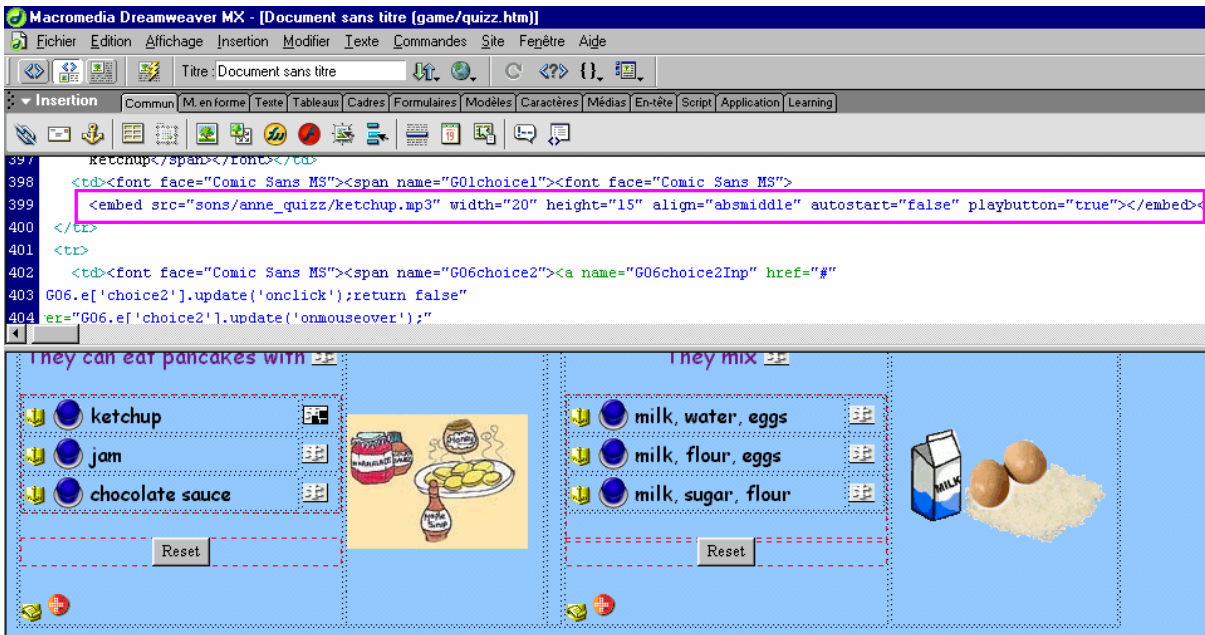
Macromedia Dreamweaver MX - [Document sans titre (game/quizz.htm)]

Fichier Edition Affichage Insertion Modifier Texte Commandes Site Fenêtre Aide

Titre : Document sans titre

Insertion Commun M. en forme Texte Tableaux Cadres Formulaires Modèles Caractères Médias En-tête Script Application Learning

397 ketchup</span></font></td>
398 <td><font face="Comic Sans MS"><span name="G01choice1"><font face="Comic Sans MS">
399 <embed src="sons/anne_quizz/ketchup.mp3" width="20" height="15" align="absmiddle" autostart="false" playbutton="true"></embed><
400 </tr>
401 <tr>
402 <td><font face="Comic Sans MS"><span name="G06choice2"><a name="G06choice2Inp" href="#"
403 G06.e['choice2'].update('onclick');return false"
404 er="G06.e['choice2'].update('onmouseover');"

They can eat pancakes with
ketchup
jam
chocolate sauce
Reset

They mix
milk, water, eggs
milk, flour, eggs
milk, sugar, flour
Reset

Honey
Marmalade
Maple Syrup
MILK